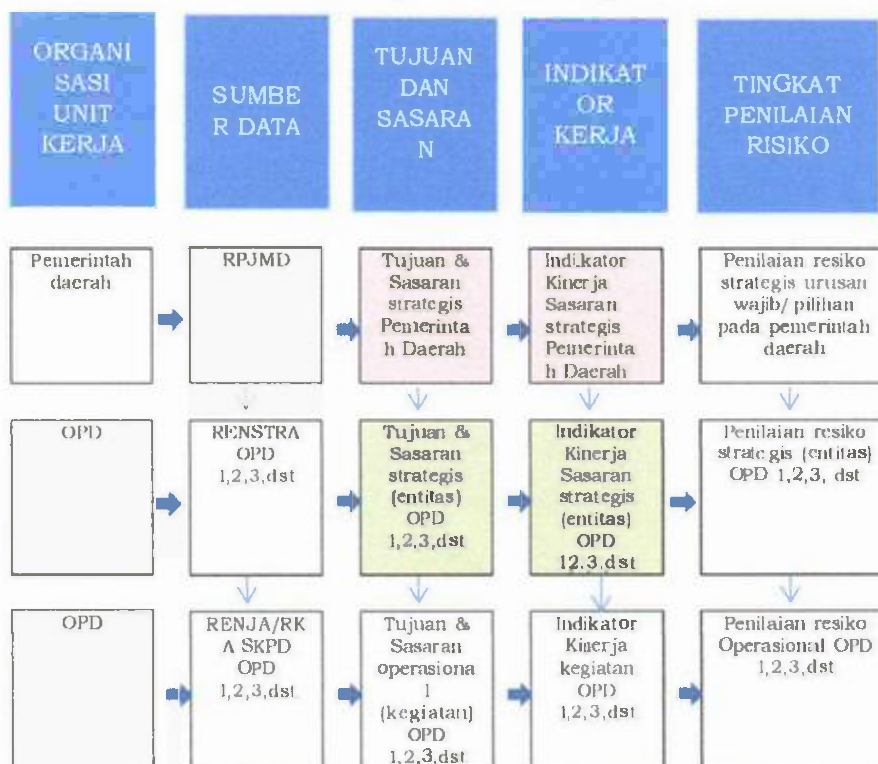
ORGANISASI UNIT KERJA

SUMBER DATA

TUJUAN DAN SASARAN

INDIKATOR KERJA

TINGKAT PENILAIAN RISIKO

Pemerintah daerah

RPJMD

Tujuan & Sasaran strategis Pemerintah Daerah

Indikator Kinerja Sasaran strategis Pemerintah Daerah

Penilaian resiko strategis urusan wajib/ pilihan pada pemerintah daerah

OPD

RENSTRA OPD 1,2,3,dst

Tujuan & Sasaran strategis (entitas) OPD 1,2,3,dst

Indikator Kinerja Sasaran strategis (entitas) OPD 12.3,dst

Penilaian resiko strategis (entitas) OPD 1,2,3, dst

OPD

RENJA/RKA SKPD OPD 1,2,3,dst

Tujuan & Sasaran operasional (kegiatan) OPD 1,2,3,dst

Indikator Kinerja kegiatan OPD 1,2,3,dst

Penilaian resiko Operasional OPD 1,2,3,dst